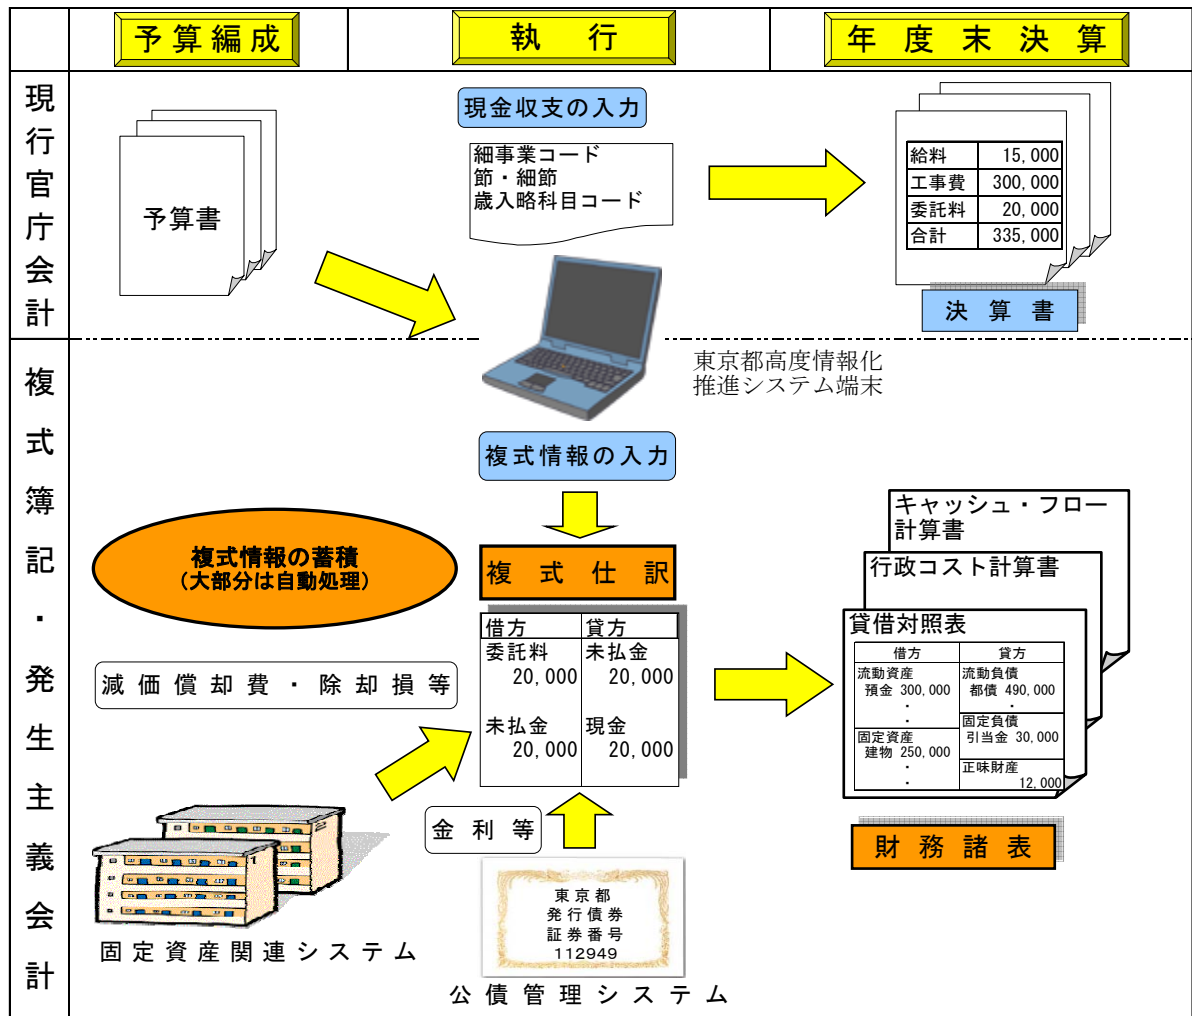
予算編成

執　行

年度末決算

現行官庁会計

予算書

現金収支の入力

細事業コード
節・細節
歳入略科目コード

| 給料 | 15,000 |
|---|---|
| 工事費 | 300,000 |
| 委託料 | 20,000 |
| 合計 | 335,000 |

決算書

東京都高度情報化
推進システム端末

複式簿記・発生主義会計

複式情報の入力

複式情報の蓄積
（大部分は自動処理）

複式仕訳

| 借方 | 貸方 |
|---|---|
| 委託料 20,000 | 未払金 20,000 |
| 未払金 20,000 | 現金 20,000 |

減価償却費・除却損等

金利等

キャッシュ・フロー計算書

行政コスト計算書

貸借対照表

| 借方 | 貸方 |
|---|---|
| 流動資産 預金 300,000 ・ ・ | 流動負債 都債 490,000 ・ |
| 固定資産 建物 250,000 ・ ・ | 固定負債 引当金 30,000 |
| | 正味財産 12,000 |

財務諸表

固定資産関連システム

東京都
発行債券
証券番号
112949

公債管理システム